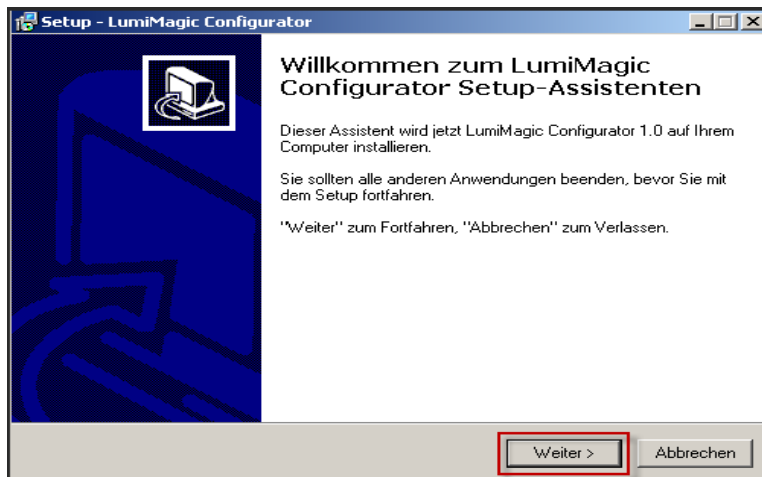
Setup - LumiMagic Configurator

Willkommen zum LumiMagic Configurator Setup-Assistenten

Dieser Assistent wird jetzt LumiMagic Configurator 1.0 auf Ihrem Computer installieren.

Sie sollten alle anderen Anwendungen beenden, bevor Sie mit dem Setup fortfahren.

"Weiter" zum Fortfahren, "Abbrechen" zum Verlassen.

Weiter >

Abbrechen